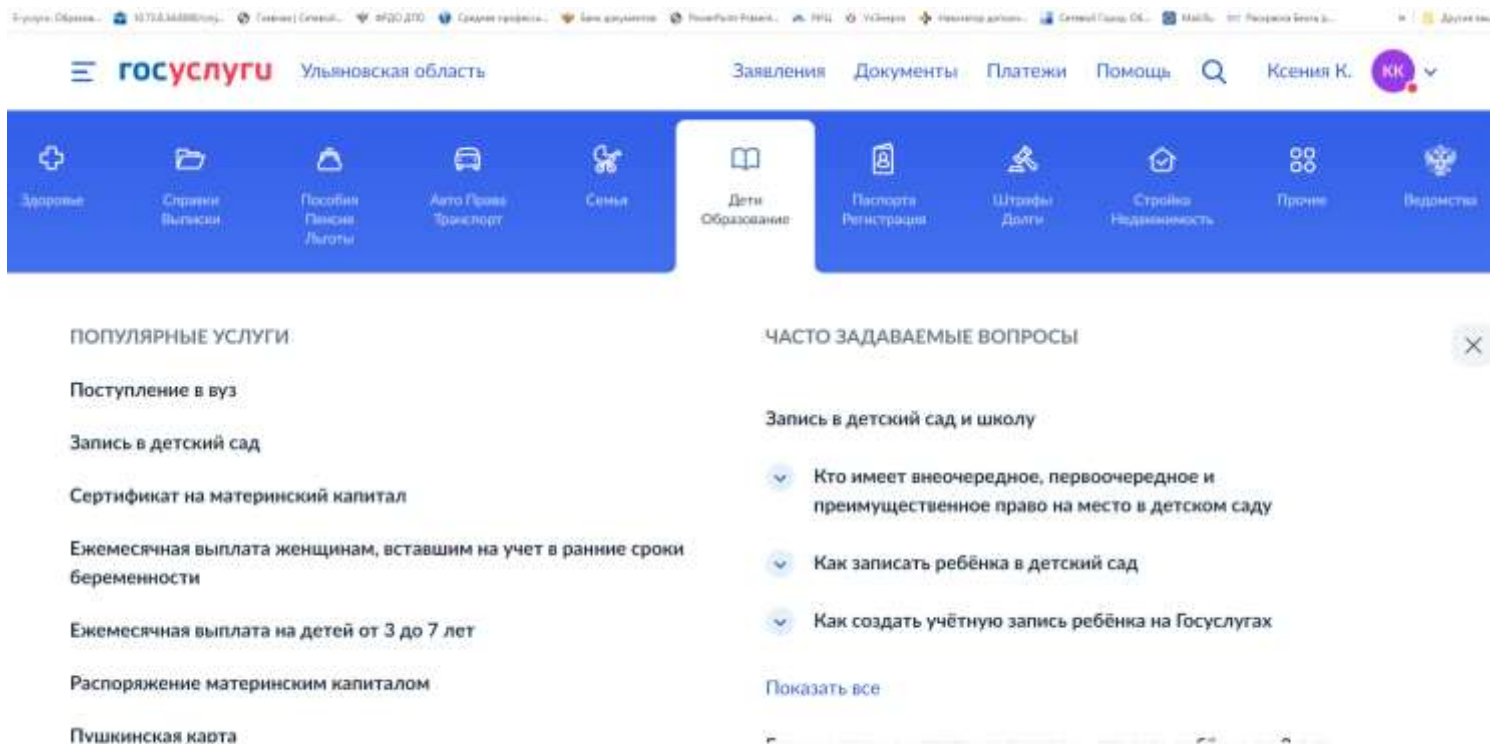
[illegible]

госуслуги Ульяновская область

Заявления Документы Платежи Помощь Ксения К. КК

Здоровье
Справки Выписки
Пособия Пенсии Льготы
Авто Права Транспорт
Семья
Дети Образование
Паспорта Регистрация
Штрафы Долги
Стройка Недвижимость
Прочие
Ведомства

ПОПУЛЯРНЫЕ УСЛУГИ

Поступление в вуз

Запись в детский сад

Сертификат на материнский капитал

Ежемесячная выплата женщинам, вставшим на учет в ранние сроки беременности

Ежемесячная выплата на детей от 3 до 7 лет

Распоряжение материнским капиталом

Пушкинская карта

ЧАСТО ЗАДАВАЕМЫЕ ВОПРОСЫ

Запись в детский сад и школу

Кто имеет внеочередное, первоочередное и преимущественное право на место в детском саду

Как записать ребёнка в детский сад

Как создать учётную запись ребёнка на Госуслугах

Показать все

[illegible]